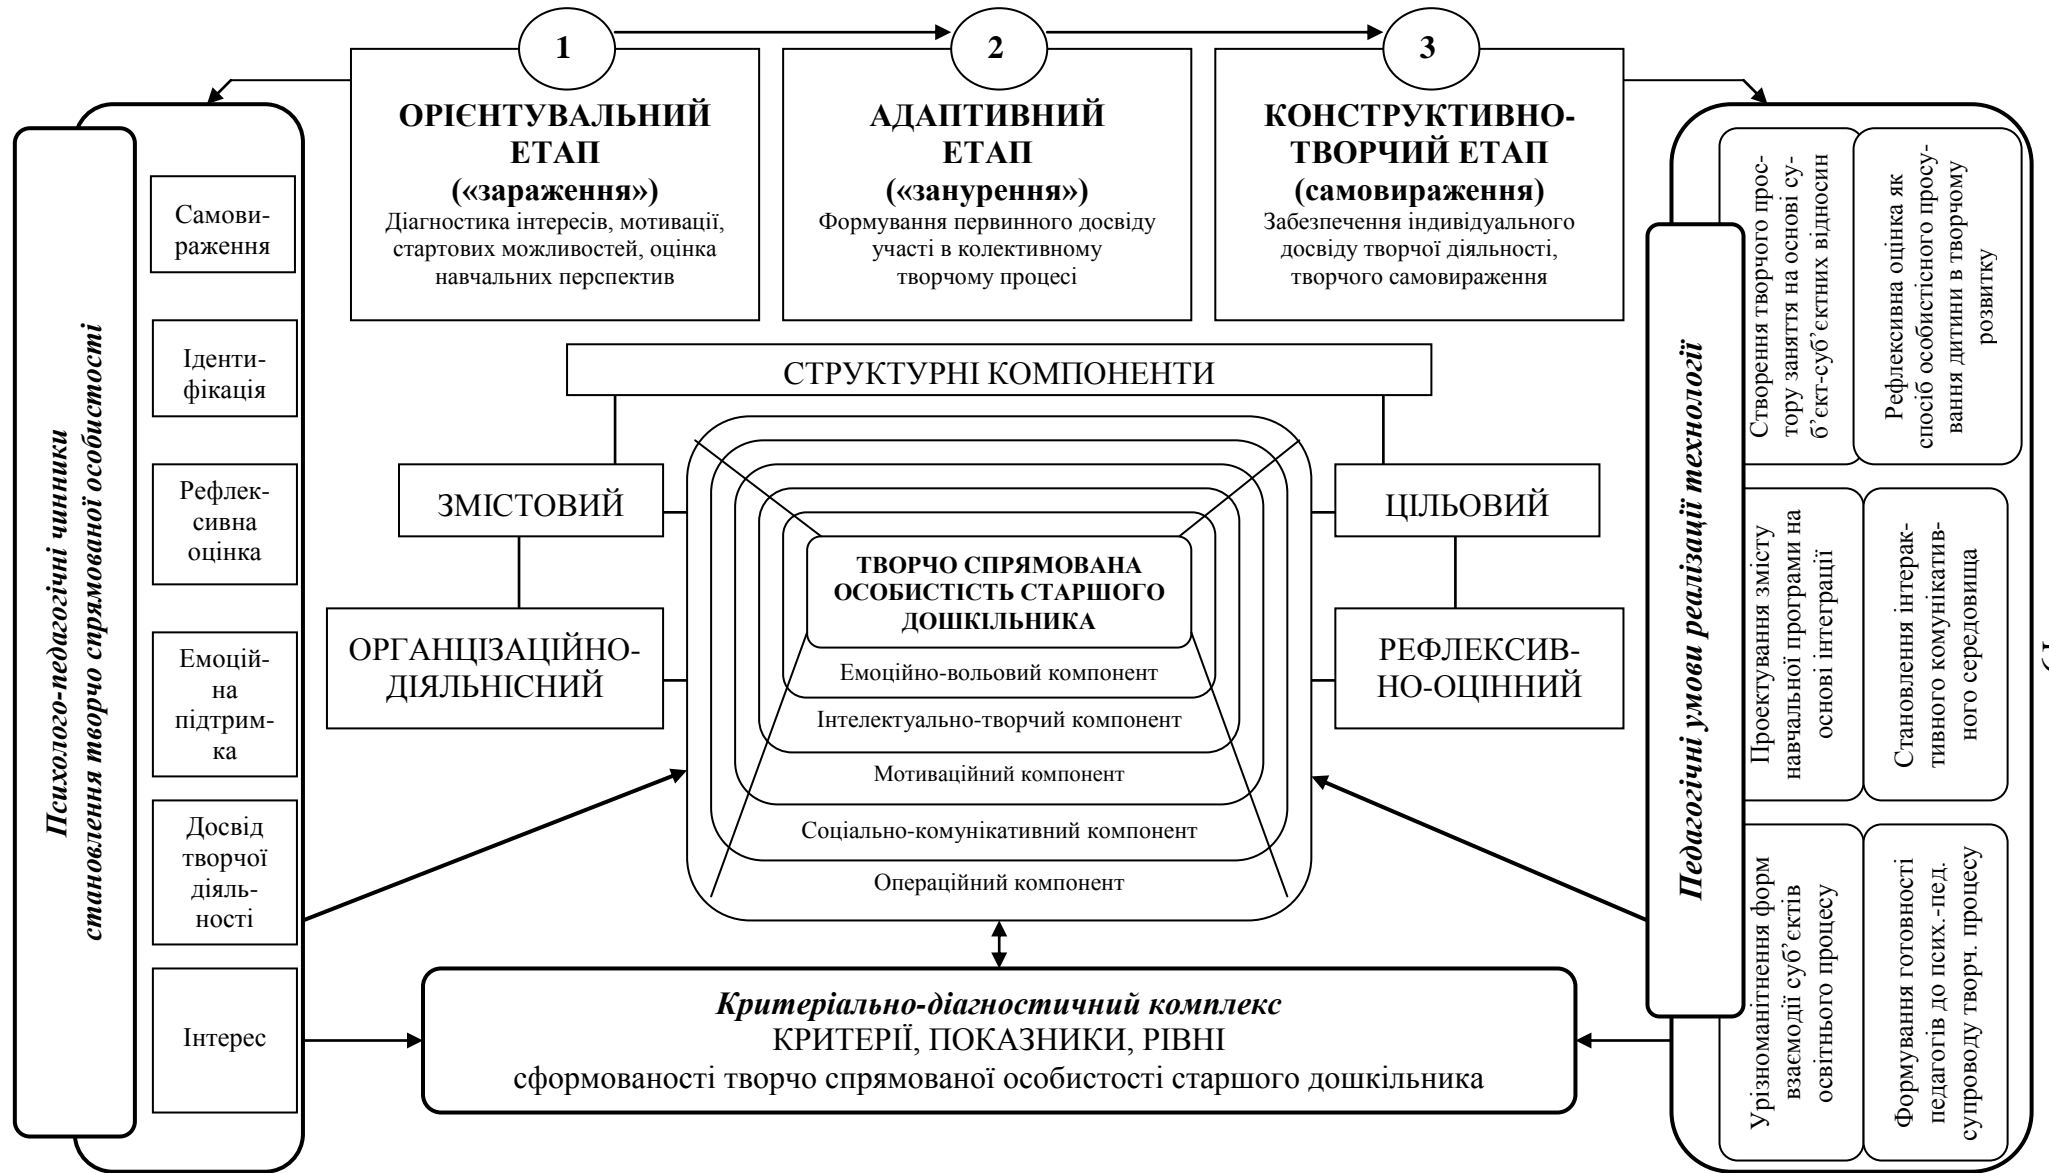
1

ОРІЄНТУВАЛЬНИЙ ЕТАП («зараження»)
Діагностика інтересів, мотивації, стартових можливостей, оцінка навчальних перспектив

2

АДАПТИВНИЙ ЕТАП («занурення»)
Формування первинного досвіду участі в колективному творчому процесі

3

КОНСТРУКТИВНО-ТВОРЧИЙ ЕТАП (самовираження)
Забезпечення індивідуального досвіду творчої діяльності, творчого самовираження

Психолого-педагогічні чинники становлення творчо спрямованої особистості

Самовираження

Ідентифікація

Рефлексивна оцінка

Емоційна підтримка

Досвід творчої діяльності

Інтерес

СТРУКТУРНІ КОМПОНЕНТИ

ЗМІСТОВИЙ

ОРГАНЦІЗАЦІЙНО-ДІЯЛЬНІСНИЙ

ЦІЛЬОВИЙ

РЕФЛЕКСИВНО-ОЦІННИЙ

ТВОРЧО СПРЯМОВАНА ОСОБИСТІСТЬ СТАРШОГО ДОШКІЛЬНИКА

Емоційно-вольовий компонент

Інтелектуально-творчий компонент

Мотиваційний компонент

Соціально-комунікативний компонент

Операційний компонент

Критеріально-діагностичний комплекс
КРИТЕРІЇ, ПОКАЗНИКИ, РІВНІ
сформованості творчо спрямованої особистості старшого дошкільника

Педагогічні умови реалізації технології

Створення творчого простору заняття на основі суб'єкт-суб'єктних відносин

Рефлексивна оцінка як спосіб особистісного просування дитини в творчому розвитку

Проектування змісту навчальної програми на основі інтеграції

Становлення інтерактивного комунікативного середовища

Урізноманітнення форм взаємодії суб'єктів освітнього процесу

Формування готовності педагогів до псих.-пед. супроводу творч. процесу